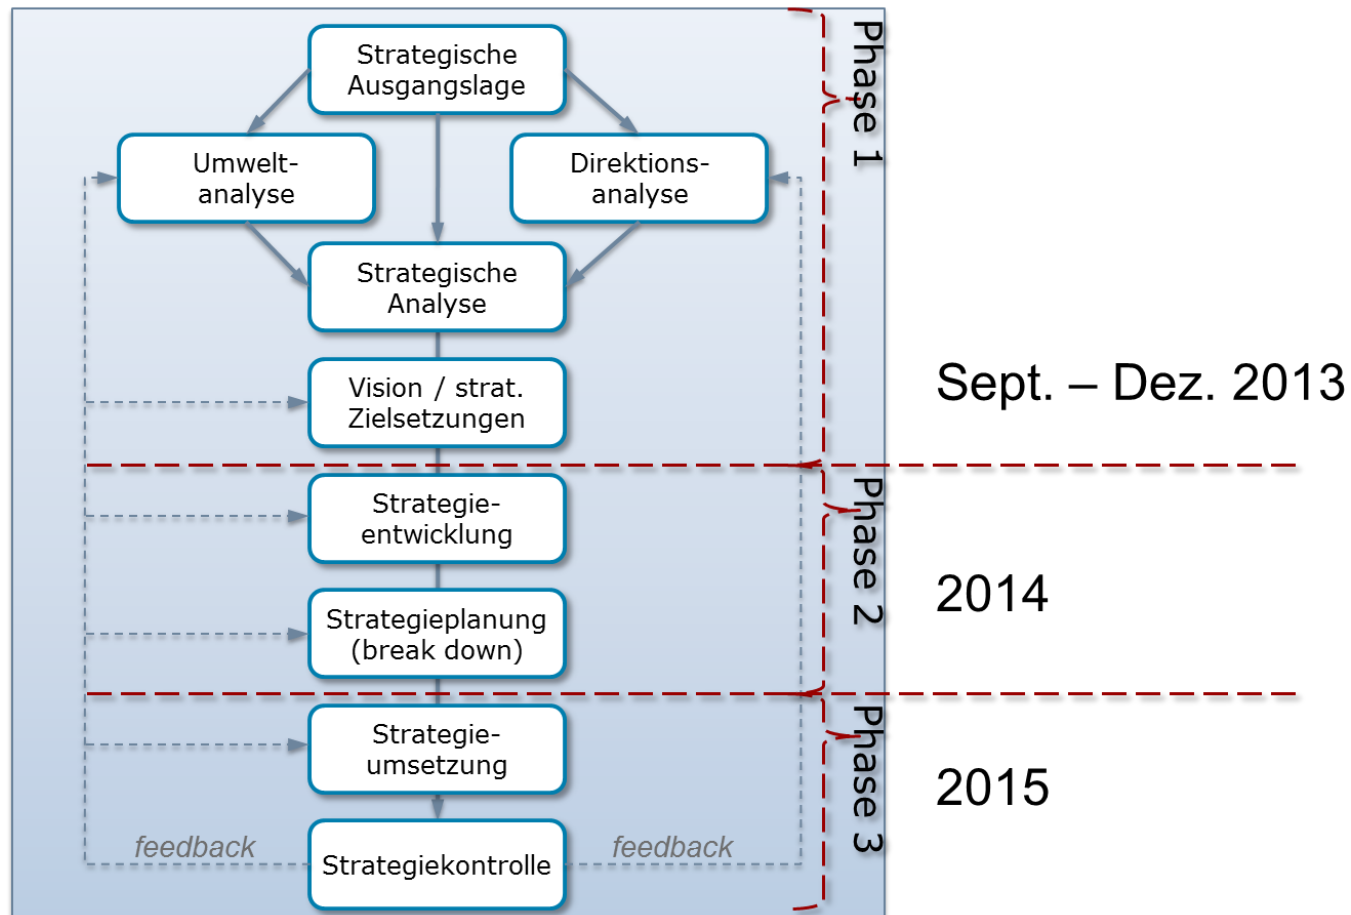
Strategische Ausgangslage

Umweltanalyse

Direktionsanalyse

Strategische Analyse

Vision / strat. Zielsetzungen

Strategieentwicklung

Strategieplanung (break down)

Strategieumsetzung

feedback

Strategiekontrolle

feedback

Phase 1

Sept. – Dez. 2013

Phase 2

2014

Phase 3

2015